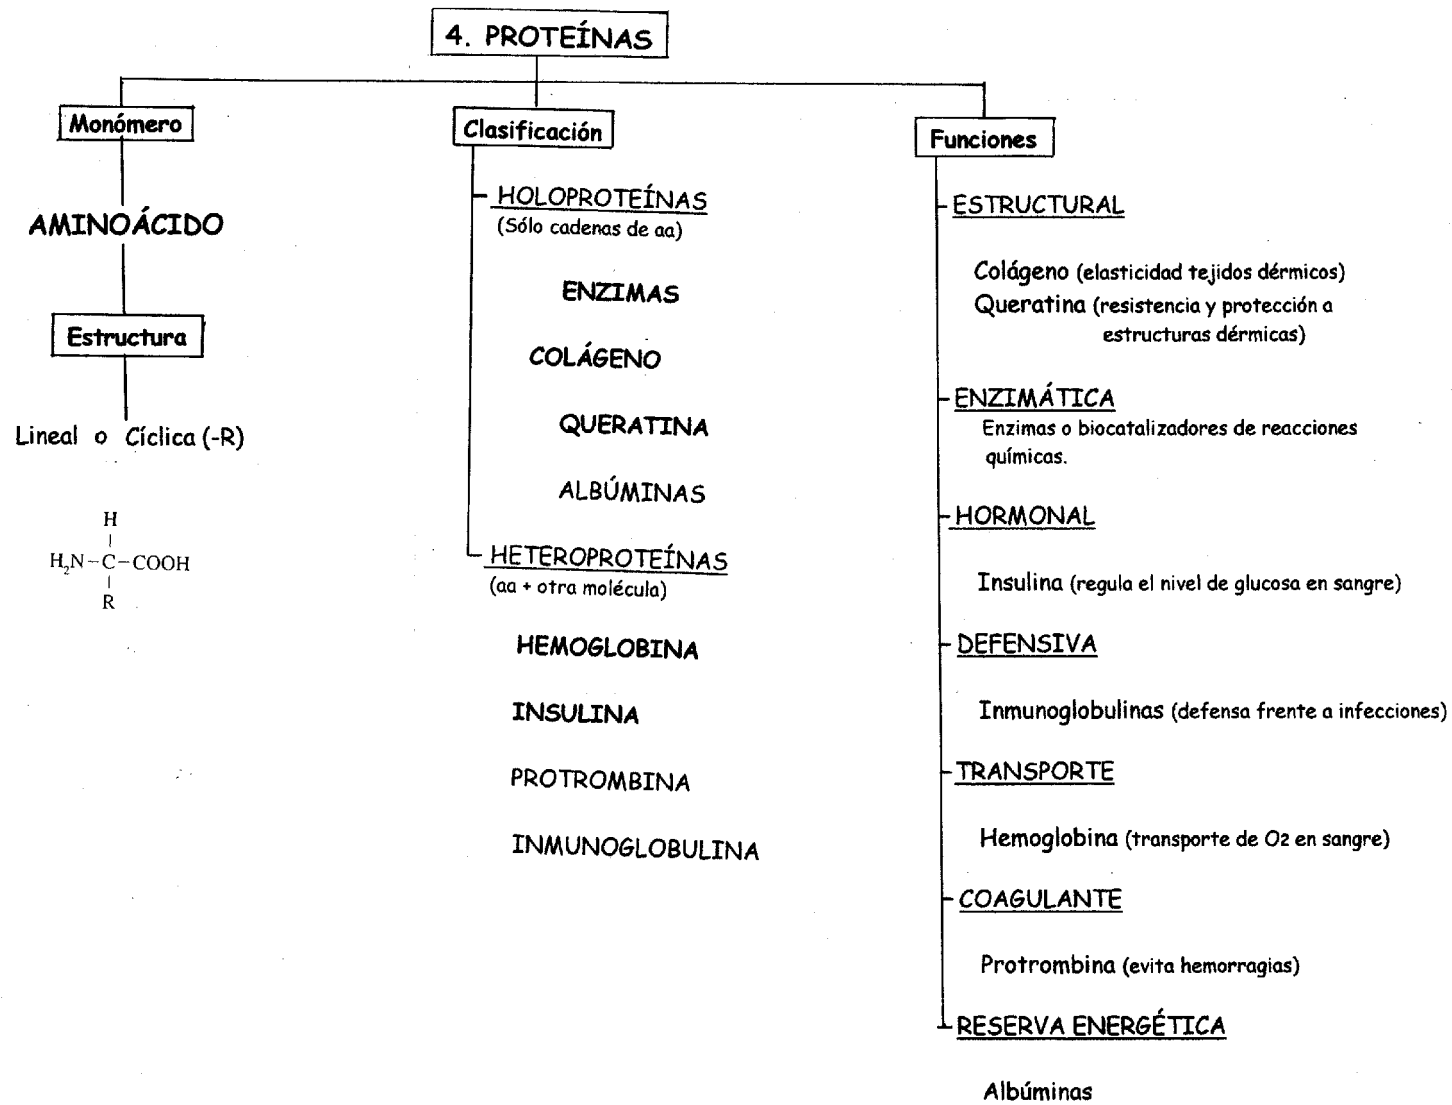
4. PROTEÍNAS

Monómero

AMINOÁCIDO

Estructura

Lineal o Cíclica (-R)

$H_2N-\overset{H}{\underset{R}{C}}-COOH$

Clasificación

HOLOPROTEÍNAS
(Sólo cadenas de aa)

ENZIMAS

COLÁGENO

QUERATINA

ALBÚMINAS

HETEROPROTEÍNAS
(aa + otra molécula)

HEMOGLOBINA

INSULINA

PROTROMBINA

INMUNOGLOBULINA

Funciones

ESTRUCTURAL

Colágeno (elasticidad tejidos dérmicos)
Queratina (resistencia y protección a estructuras dérmicas)

ENZIMÁTICA
Enzimas o biocatalizadores de reacciones químicas.

HORMONAL

Insulina (regula el nivel de glucosa en sangre)

DEFENSIVA

Inmunoglobulinas (defensa frente a infecciones)

TRANSPORTE

Hemoglobina (transporte de $O_2$ en sangre)

COAGULANTE

Protrombina (evita hemorragias)

RESERVA ENERGÉTICA

Albúminas